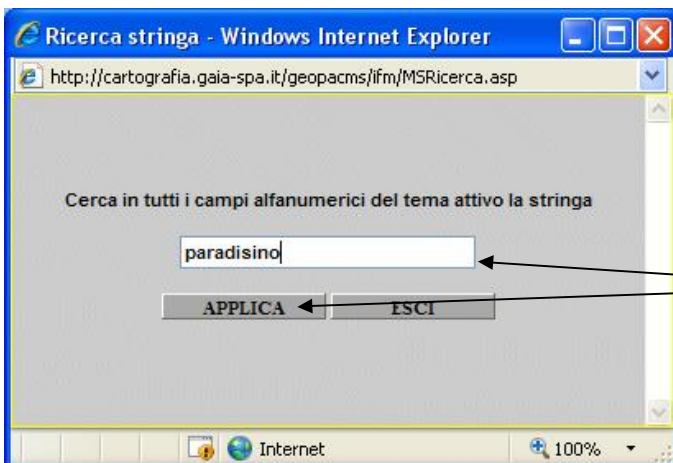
Ricerca stringa - Windows Internet Explorer

http://cartografia.gaia-spa.it/geopacms/ifm/MSRicerca.asp

Cerca in tutti i campi alfanumerici del tema attivo la stringa

paradisino

APPLICA
ESCI

Internet
100%